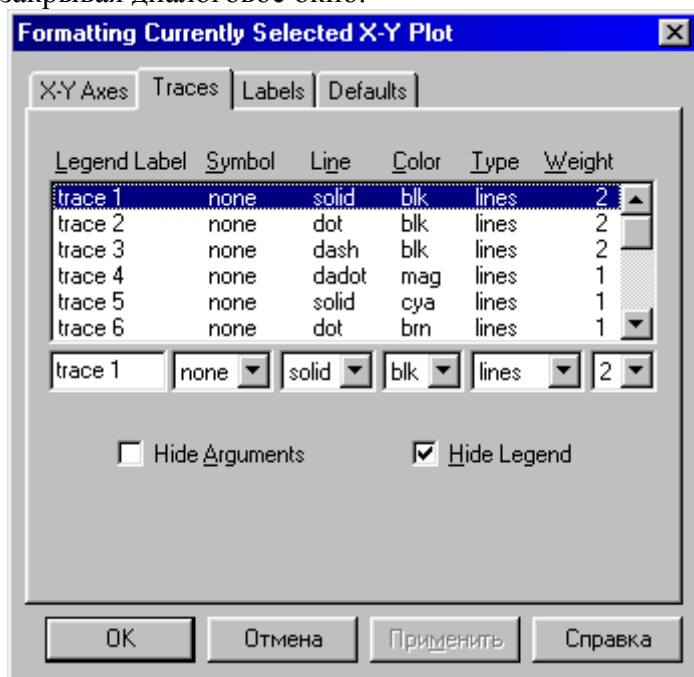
закрывая диалоговое окно.

Formatting Currently Selected X-Y Plot

X-Y Axes | Traces | Labels | Defaults

| Legend Label | Symbol | Line | Color | Type | Weight |
|---|---|---|---|---|---|
| trace 1 | none | solid | blk | lines | 2 |
| trace 2 | none | dot | blk | lines | 2 |
| trace 3 | none | dash | blk | lines | 2 |
| trace 4 | none | dadot | mag | lines | 1 |
| trace 5 | none | solid | cya | lines | 1 |
| trace 6 | none | dot | brn | lines | 1 |

trace 1 | none | solid | blk | lines | 2

Hide Arguments

Hide Legend

OK | Отмена | Применить | Справка